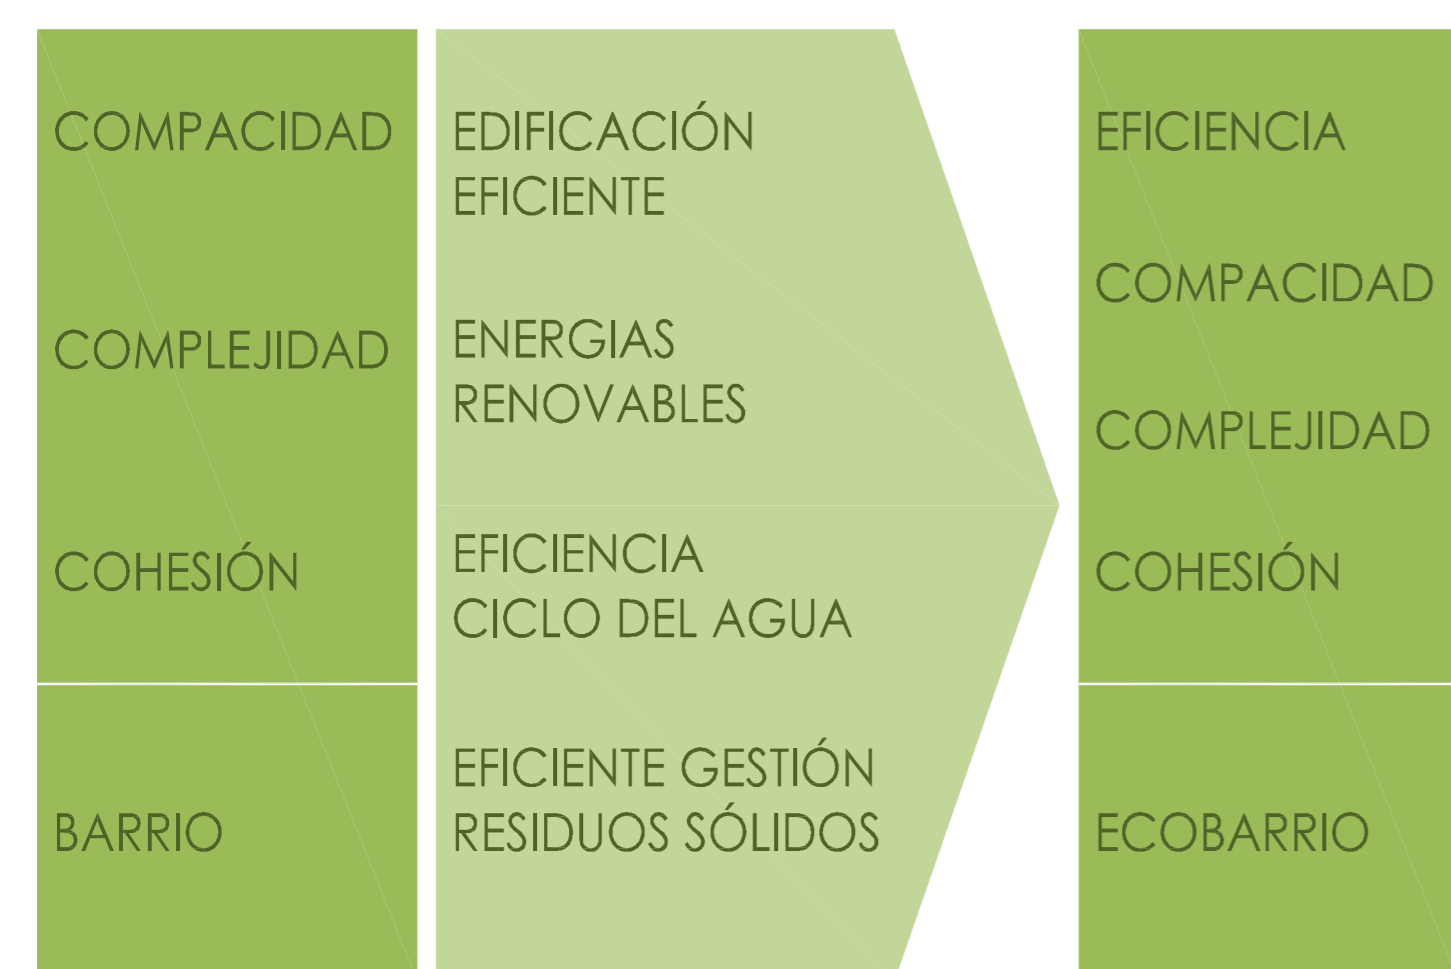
COMPACIDAD

COMPLEJIDAD

COHESIÓN

BARRIO

EDIFICACIÓN EFICIENTE

ENERGIAS RENOVABLES

EFICIENCIA CICLO DEL AGUA

EFICIENTE GESTIÓN RESIDUOS SÓLIDOS

EFICIENCIA

COMPACIDAD

COMPLEJIDAD

COHESIÓN

ECOBARRIO